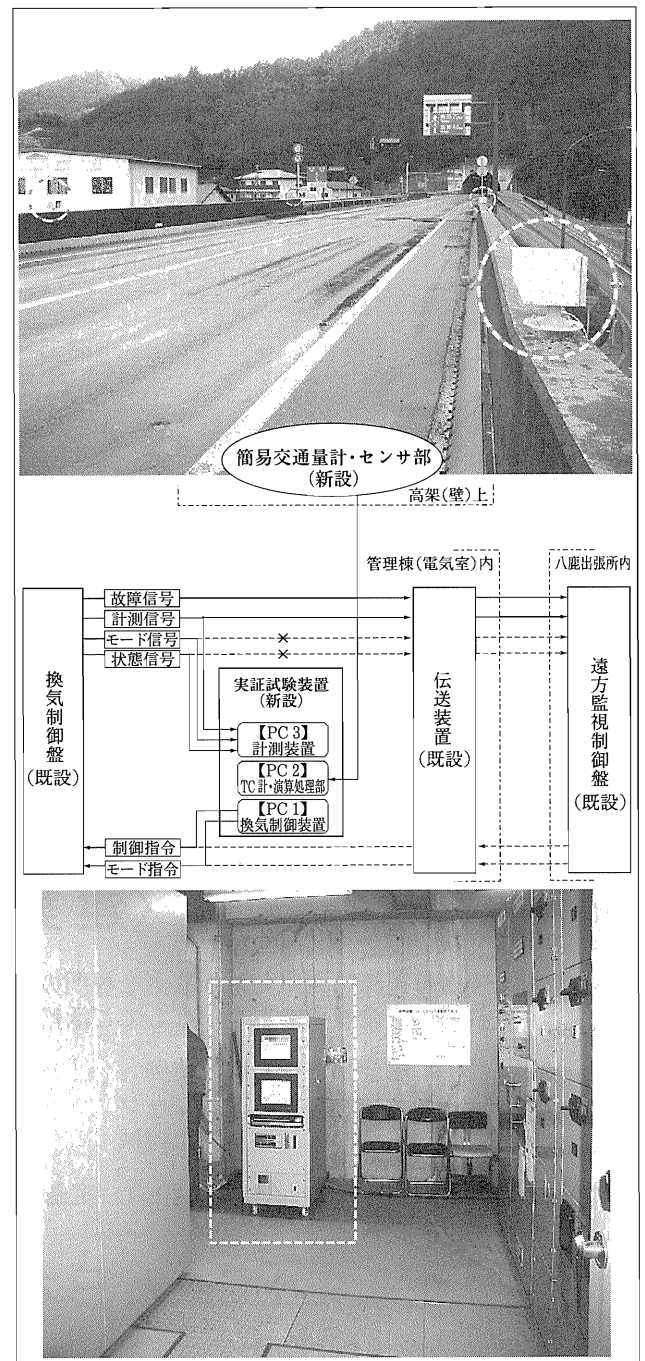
簡易交通量計・センサ部
(新設)

高架(壁)上

管理棟(電気室)内

八鹿出張所内

換気制御盤
(既設)

故障信号
計測信号
モード信号
状態信号

実証試験装置
(新設)

【PC 3】
計測装置

【PC 2】
TC計・演算処理部

【PC 1】
換気制御装置

制御指令
モード指令

伝送装置
(既設)

遠方監視制御盤
(既設)